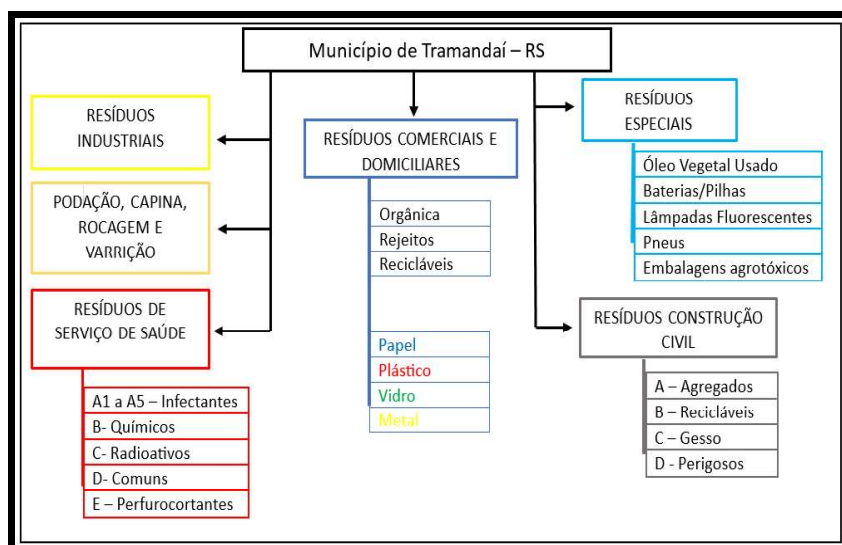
Município de Tramandaí – RS

RESÍDUOS INDUSTRIAIS

PODAÇÃO, CAPINA, ROCAGEM E VARRIÇÃO

RESÍDUOS DE SERVIÇO DE SAÚDE

A1 a A5 – Infectantes
B- Químicos
C- Radioativos
D- Comuns
E – Perfurocortantes

RESÍDUOS COMERCIAIS E DOMICILIARES

Orgânica
Rejeitos
Recicláveis

Papel
Plástico
Vidro
Metal

RESÍDUOS ESPECIAIS

Óleo Vegetal Usado
Baterias/Pilhas
Lâmpadas Fluorescentes
Pneus
Embalagens agrotóxicos

RESÍDUOS CONSTRUÇÃO CIVIL

A – Agregados
B – Recicláveis
C – Gesso
D - Perigosos